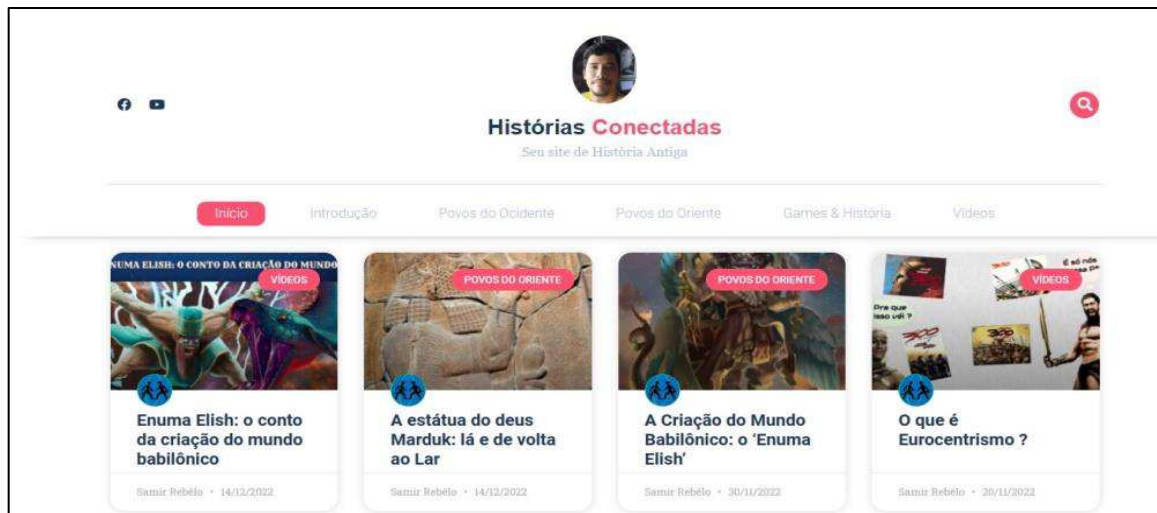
Histórias Conectadas

Seu site de História Antiga

Início Introdução Povos do Ocidente Povos do Oriente Games & História Vídeos

ENUMA ELISH: O CONTO DA CRIAÇÃO DO MUNDO

VÍDEOS

Enuma Elish: o conto da criação do mundo babilônico

Samir Rebêlo • 14/12/2022

POVOS DO ORIENTE

A estátua do deus Marduk: lá e de volta ao Lar

Samir Rebêlo • 14/12/2022

POVOS DO ORIENTE

A Criação do Mundo Babilônico: o 'Enuma Elish'

Samir Rebêlo • 30/11/2022

VÍDEOS

Pra que isso vei ?

300

O que é Eurocentrismo ?

Samir Rebêlo • 20/11/2022